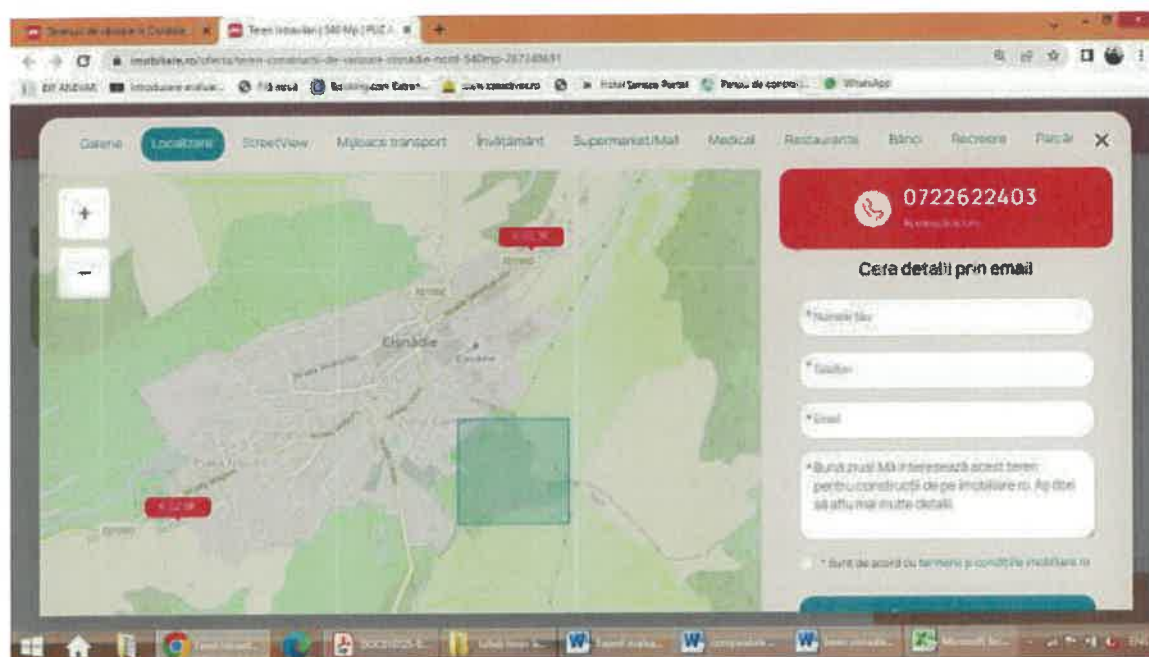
Galerie Localizare StreetView Mijloace transport Învățământ Supermarket/Mall Medical Restaurante Bănci Recreere Parcări

+
−

Cisnădie

0722622403

Cere detalii prin email

*Nume/Prenume

*Telefon

*Email

*Bună ziua! Mă interesează acest teren pentru construcții de pe imobiliare.ro. Aș dori să aflu mai multe detalii.

* Sunt de acord cu termenii și condițiile imobiliare.ro